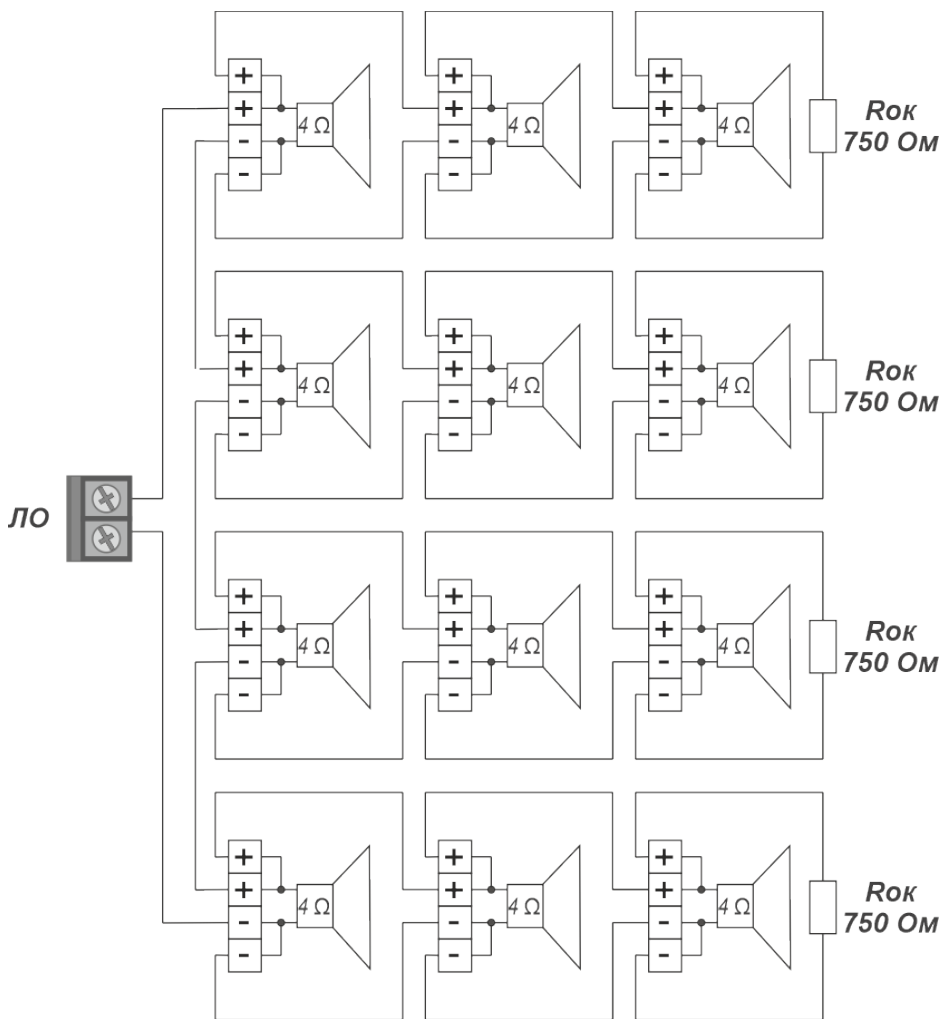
+
+
-
-
$4\ \Omega$

+
+
-
-
$4\ \Omega$

+
+
-
-
$4\ \Omega$

Rок
750 Ом

+
+
-
-
$4\ \Omega$

+
+
-
-
$4\ \Omega$

+
+
-
-
$4\ \Omega$

Rок
750 Ом

ЛО

+
+
-
-
$4\ \Omega$

+
+
-
-
$4\ \Omega$

+
+
-
-
$4\ \Omega$

Rок
750 Ом

+
+
-
-
$4\ \Omega$

+
+
-
-
$4\ \Omega$

+
+
-
-
$4\ \Omega$

Rок
750 Ом